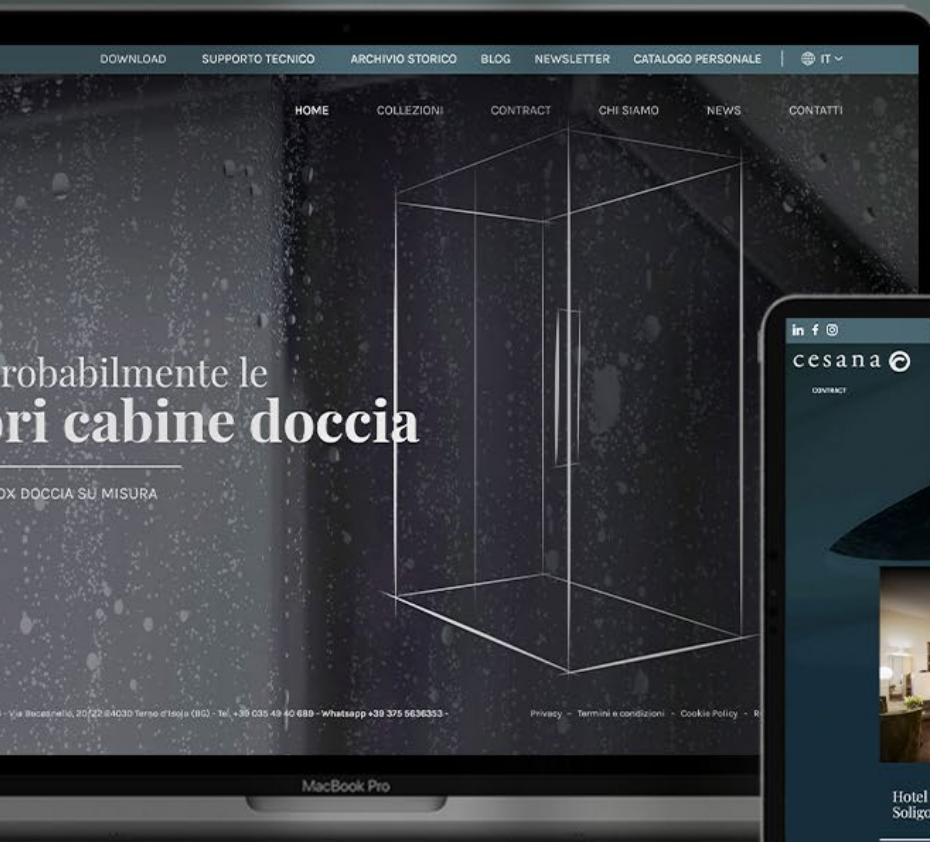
DOWNLOAD SUPPORTO TECNICO ARCHIVIO STORICO BLOG NEWSLETTER CATALOGO PERSONALE | IT

HOME COLLEZIONI CONTRACT CHI SIAMO NEWS CONTATTI

robabilmente le
ori cabine doccia

OX DOCCIA SU MISURA

- Via Boccanello, 20/22 24030 Terno d'Isola (BG) - Tel. +39 035 49 40 689 - Whatsapp +39 375 5636353 -

Privacy - Termini e condizioni - Cookie Policy - R

MacBook Pro

in f

cesana

CONTRACT

Hotel
Soligo